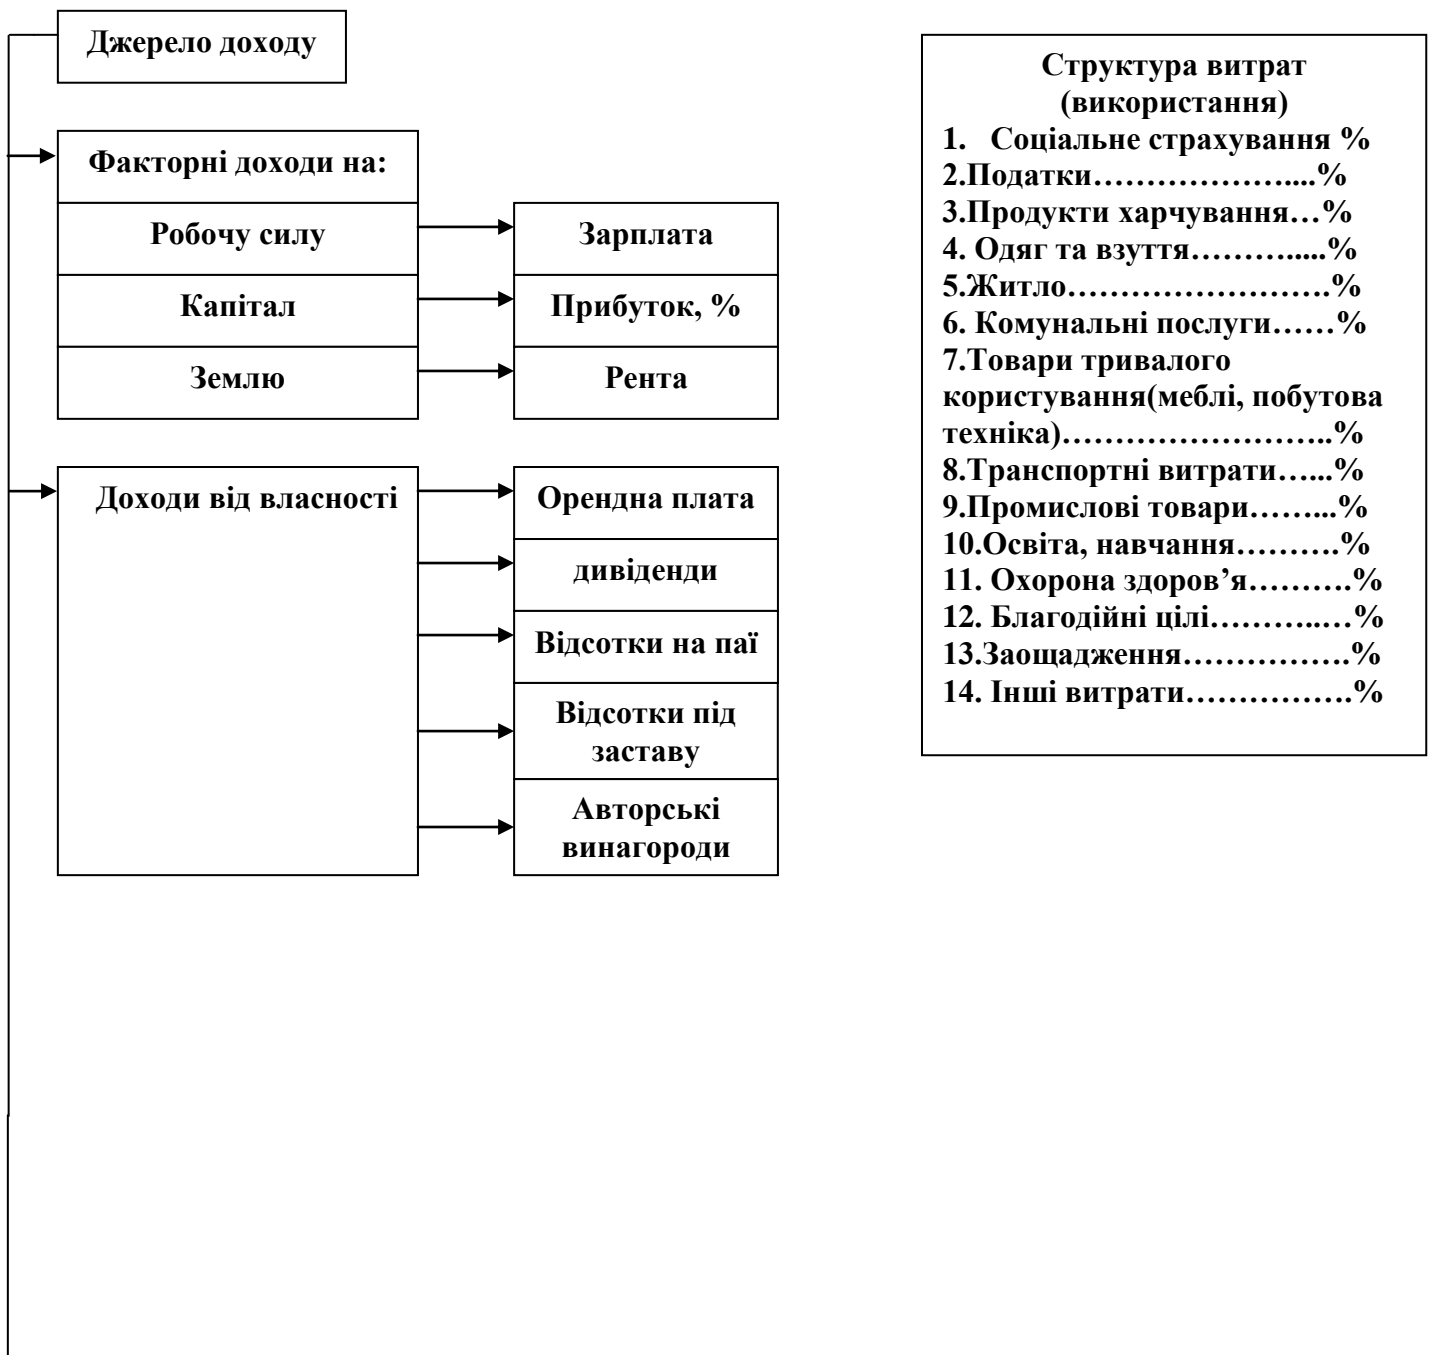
Джерело доходу

Факторні доходи на:

Робочу силу

Зарплата

Капітал

Прибуток, %

Землю

Рента

Доходи від власності

Орендна плата

дивіденди

Відсотки на паї

Відсотки під заставу

Авторські винагороди

Структура витрат (використання)
1. Соціальне страхування %
2.Податки………………....%
3.Продукти харчування…%
4. Одяг та взуття……….....%
5.Житло……………………%
6. Комунальні послуги……%
7.Товари тривалого користування(меблі, побутова техніка)……………………..%
8.Транспортні витрати…...%
9.Промислові товари……...%
10.Освіта, навчання……….%
11. Охорона здоров'я……….%
12. Благодійні цілі……….…%
13.Заощадження…………….%
14. Інші витрати…………….%